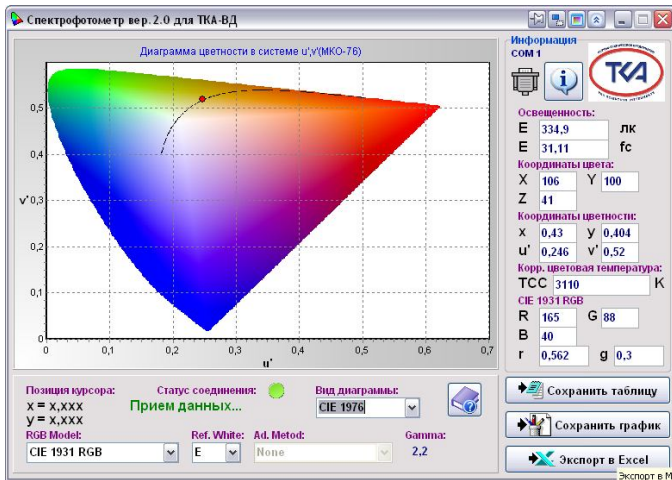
Спектрофотометр вер. 2.0 для ТКА-ВД

Диаграмма цветности в системе u',v'(МКО-76)

0,5
0,4
v' 0,3
0,2
0,1
0
0 0,1 0,2 0,3 0,4 0,5 0,6 0,7
u'

Информация
COM 1

ТКА

Освещенность:
E 334,9 лк
E 31,11 fc
Координаты цвета:
X 106 Y 100
Z 41
Координаты цветности:
x 0,43 y 0,404
u' 0,246 v' 0,52
Корр. цветовая температура:
TCC 3110 K
CIE 1931 RGB
R 165 G 88
B 40
r 0,562 g 0,3

Позиция курсора:
x = x,xxx
y = x,xxx
Статус соединения:
Прием данных...
Вид диаграммы:
CIE 1976
RGB Model:
CIE 1931 RGB
Ref. White:
E
Ad. Metod:
None
Gamma:
2,2

Сохранить таблицу
Сохранить график
Экспорт в Excel
Экспорт в M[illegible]